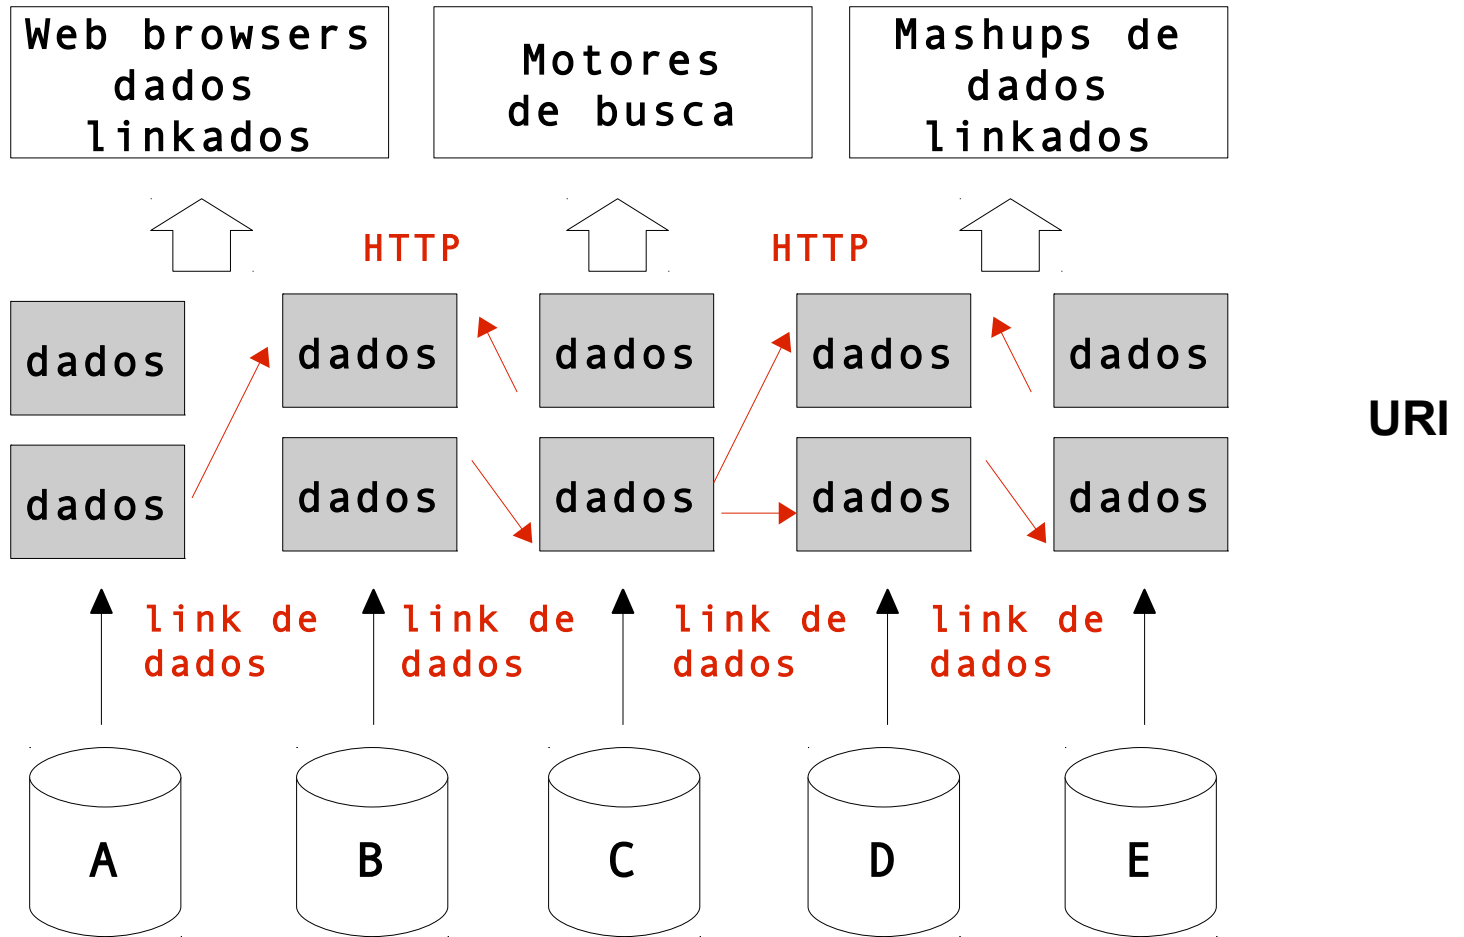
Web browsers dados linkados

Motores de busca

Mashups de dados linkados

HTTP

HTTP

dados

dados

dados

dados

dados

dados

dados

dados

dados

dados

URI

link de dados

link de dados

link de dados

link de dados

A

B

C

D

E